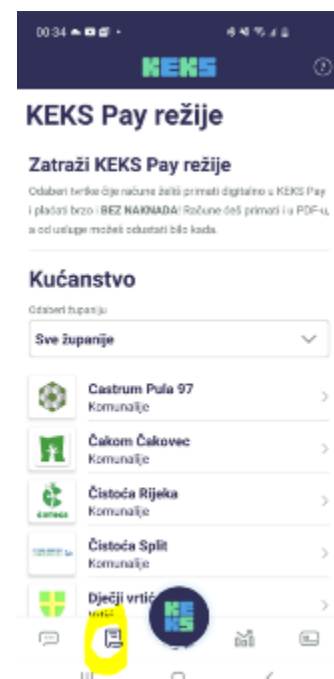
00:34

KEKS

KEKS Pay režije

Zatraži KEKS Pay režije

Odaberi tvrtke čije račune želiš primati digitalno u KEKS Pay i plaćati brzo i BEZ NAKNADA! Račune ćeš primati i u PDF-u, a od usluge možeš odustati bilo kada.

Kućanstvo

Odaberi županiju

Sve županije

Castrum Pula 97
Komunalije

Čakom Čakovec
Komunalije

Čistoća Rijeka
Komunalije

Čistoća Split
Komunalije

Dječji vrtić
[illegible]

KEKS